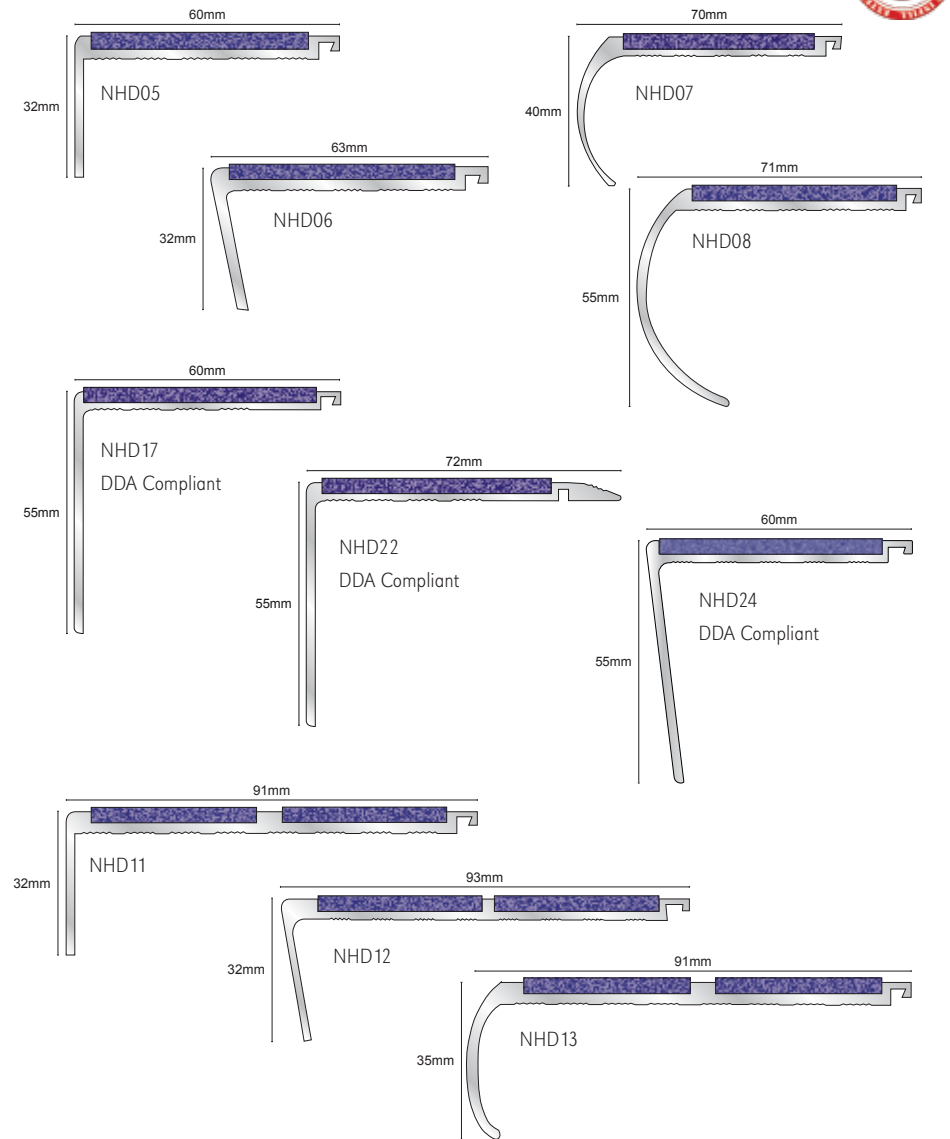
60mm
32mm
NHD05

70mm
40mm
NHD07

63mm
32mm
NHD06

71mm
55mm
NHD08

60mm
55mm
NHD17
DDA Compliant

72mm
55mm
NHD22
DDA Compliant

60mm
55mm
NHD24
DDA Compliant

91mm
32mm
NHD11

93mm
32mm
NHD12

91mm
35mm
NHD13